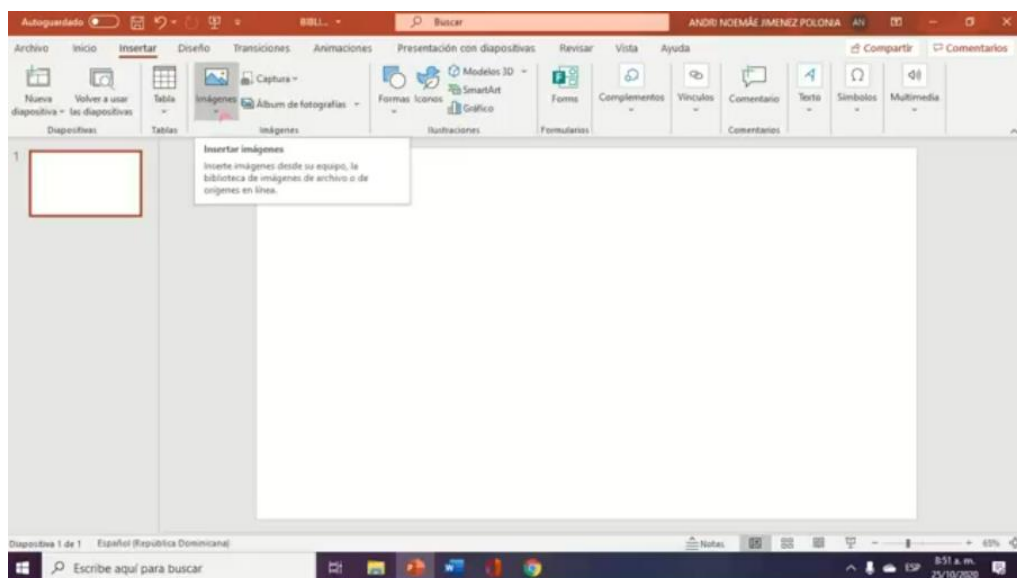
Autoguardado BIBLI... Buscar ANDRI NOEMÍ JIMENEZ POLONIA AN

Archivo Inicio Insertar Diseño Transiciones Animaciones Presentación con diapositivas Revisar Vista Ayuda Compartir Comentarios

Nueva diapositiva Volver a usar las diapositivas Diapositivas Tabla Tablas Imágenes Captura Álbum de fotografías Imágenes Formas Iconos Modelos 3D SmartArt Gráfico Ilustraciones Forms Formularios Complementos Vínculos Comentario Comentarios Texto Símbolos Multimedia

Insertar imágenes
Inserte imágenes desde su equipo, la biblioteca de imágenes de archivo o de orígenes en línea.

1

Diapositiva 1 de 1 Español (República Dominicana) Notas 65%

Escribe aquí para buscar

8:51 a. m. 25/10/2020 ESP